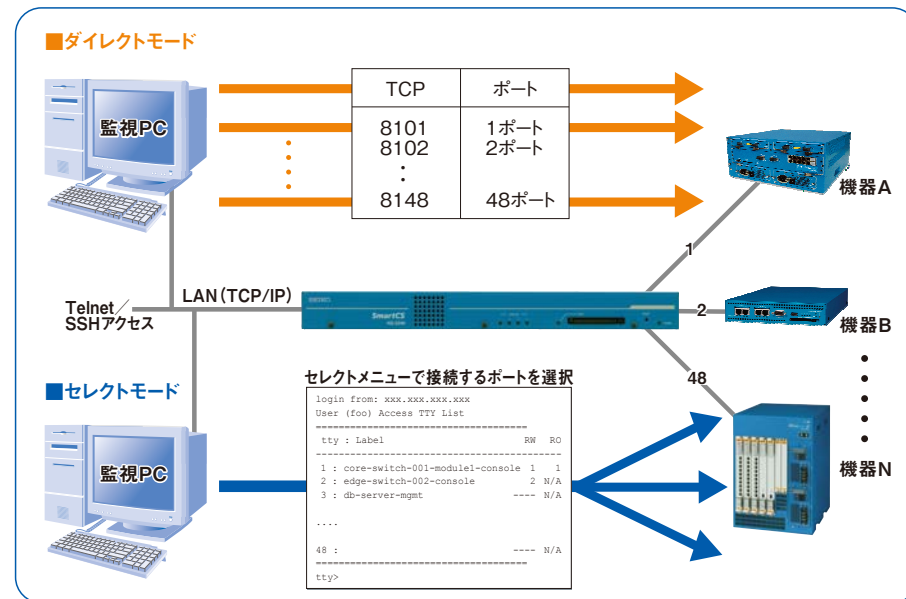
■ダイレクトモード

監視PC

| TCP | ポート |
|---|---|
| 8101<br>8102<br>:<br>8148 | 1ポート<br>2ポート<br><br>48ポート |

機器A

1

Telnet／SSHアクセス

LAN（TCP/IP）

SEIKO

SmartCS

2

機器B

48

■セレクトモード

監視PC

セレクトメニューで接続するポートを選択

login from: xxx.xxx.xxx.xxx
User (foo) Access TTY List
==========================================
tty : Label RW RO
------------------------------------------
1 : core-switch-001-module1-console 1 1
2 : edge-switch-002-console 2 N/A
3 : db-server-mgmt ---- N/A

....

48 : ---- N/A
==========================================
tty>

機器N